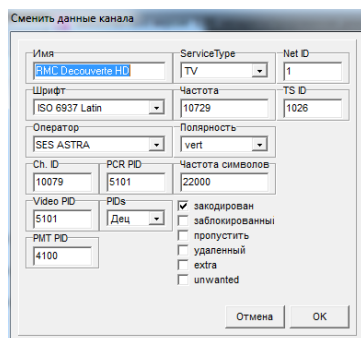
Сменить данные канала

Имя
RMC Decouverte HD

ServiceType
TV

Net ID
1

Шрифт
ISO 6937 Latin

Частота
10729

TS ID
1026

Оператор
SES ASTRA

Полярность
vert

Ch. ID
10079

PCR PID
5101

Частота символов
22000

Video PID
5101

PIDs
Дец

PMT PID
4100

закодирован
заблокированны
пропустить
удаленный
extra
unwanted

Отмена
OK